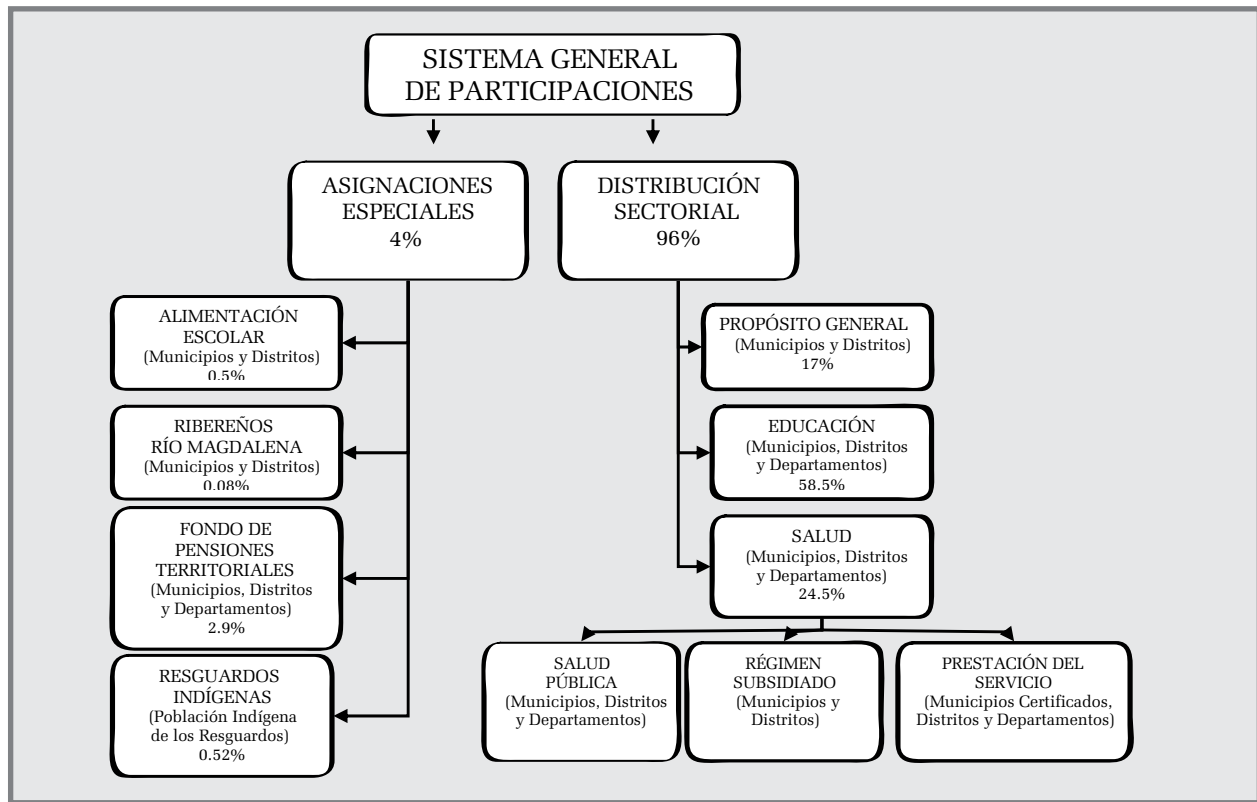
SISTEMA GENERAL DE PARTICIPACIONES

ASIGNACIONES ESPECIALES 4%

DISTRIBUCIÓN SECTORIAL 96%

ALIMENTACIÓN ESCOLAR (Municipios y Distritos) 0.5%

RIBEREÑOS RÍO MAGDALENA (Municipios y Distritos) 0.08%

FONDO DE PENSIONES TERRITORIALES (Municipios, Distritos y Departamentos) 2.9%

RESGUARDOS INDÍGENAS (Población Indígena de los Resguardos) 0.52%

PROPÓSITO GENERAL (Municipios y Distritos) 17%

EDUCACIÓN (Municipios, Distritos y Departamentos) 58.5%

SALUD (Municipios, Distritos y Departamentos) 24.5%

SALUD PÚBLICA (Municipios, Distritos y Departamentos)

RÉGIMEN SUBSIDIADO (Municipios y Distritos)

PRESTACIÓN DEL SERVICIO (Municipios Certificados, Distritos y Departamentos)